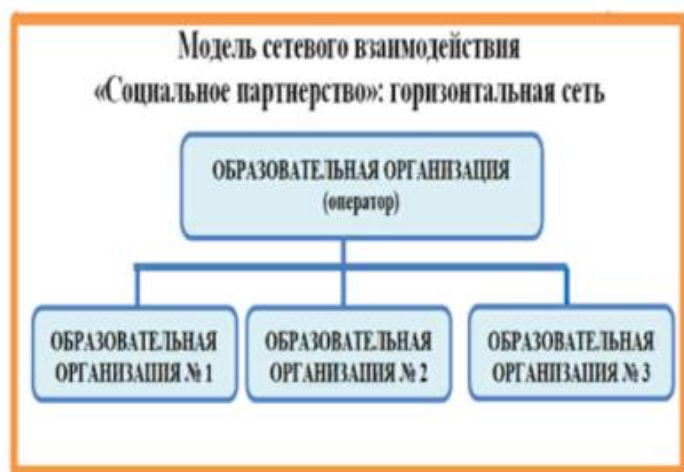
Модель сетевого взаимодействия «Социальное партнерство»: горизонтальная сеть

ОБРАЗОВАТЕЛЬНАЯ ОРГАНИЗАЦИЯ (оператор)

ОБРАЗОВАТЕЛЬНАЯ ОРГАНИЗАЦИЯ № 1

ОБРАЗОВАТЕЛЬНАЯ ОРГАНИЗАЦИЯ № 2

ОБРАЗОВАТЕЛЬНАЯ ОРГАНИЗАЦИЯ № 3